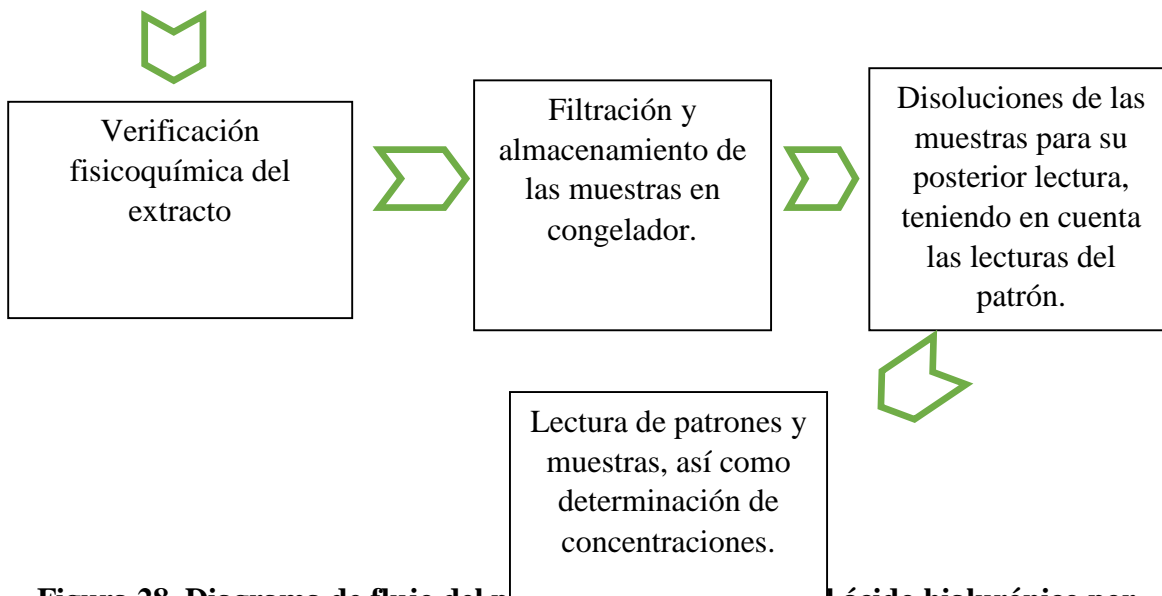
Verificación fisicoquímica del extracto

Filtración y almacenamiento de las muestras en congelador.

Disoluciones de las muestras para su posterior lectura, teniendo en cuenta las lecturas del patrón.

Lectura de patrones y muestras, así como determinación de concentraciones.

Figura 28. Diagrama de flujo del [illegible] ácido hialurónico por